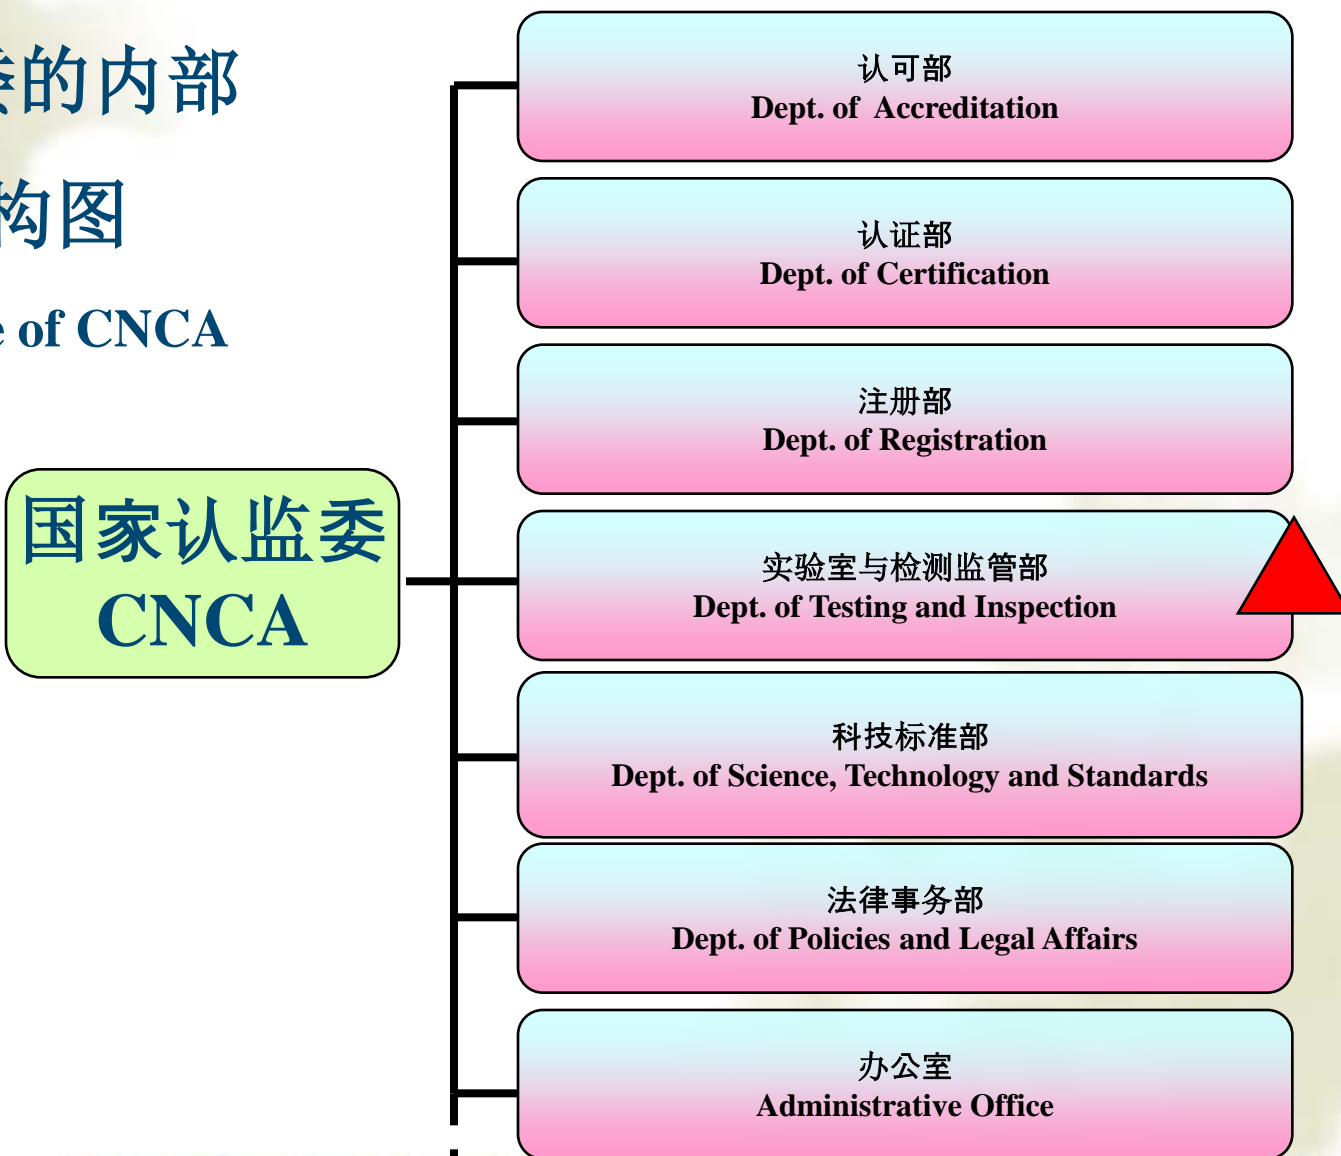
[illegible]的内部
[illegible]构图
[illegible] of CNCA

国家认监委
CNCA

认可部
Dept. of Accreditation

认证部
Dept. of Certification

注册部
Dept. of Registration

实验室与检测监管部
Dept. of Testing and Inspection

科技标准部
Dept. of Science, Technology and Standards

法律事务部
Dept. of Policies and Legal Affairs

办公室
Administrative Office